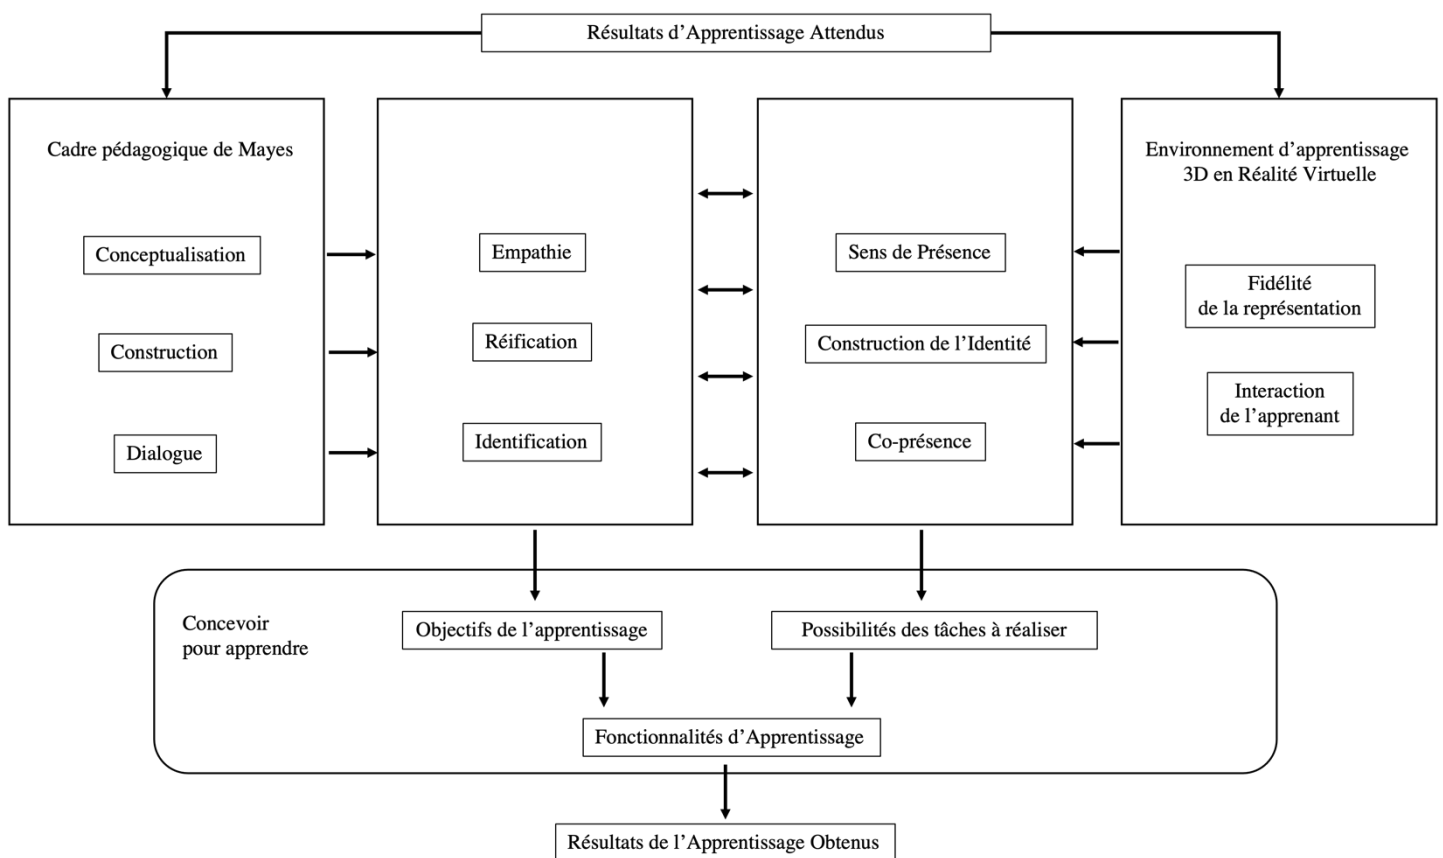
Résultats d’Apprentissage Attendus

Cadre pédagogique de Mayes

Conceptualisation

Construction

Dialogue

Empathie

Réification

Identification

Sens de Présence

Construction de l’Identité

Co-présence

Environnement d’apprentissage 3D en Réalité Virtuelle

Fidélité de la représentation

Interaction de l’apprenant

Concevoir pour apprendre

Objectifs de l’apprentissage

Possibilités des tâches à réaliser

Fonctionnalités d’Apprentissage

Résultats de l’Apprentissage Obtenus